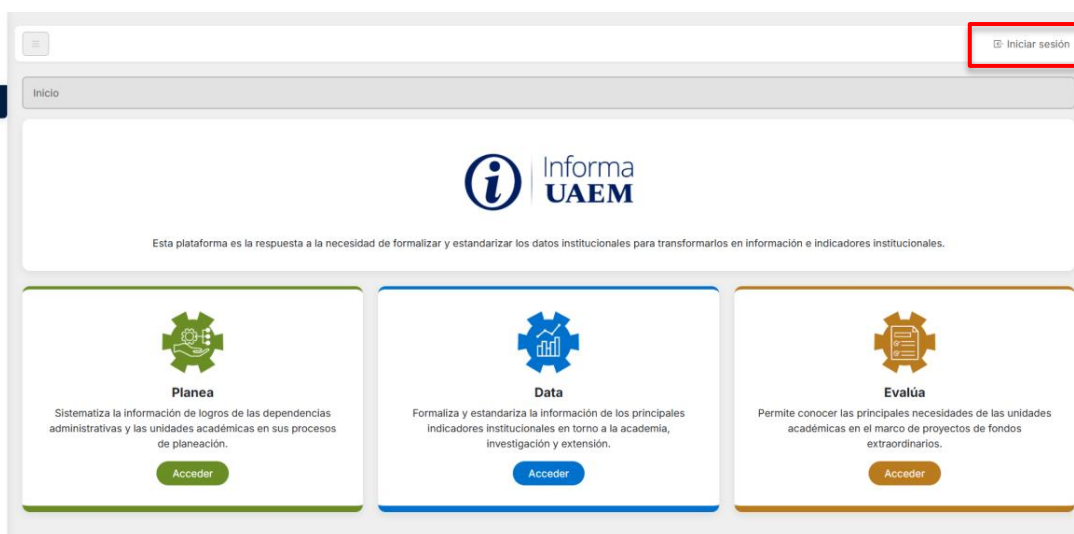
Iniciar sesión

Inicio

Informa
UAEM

Esta plataforma es la respuesta a la necesidad de formalizar y estandarizar los datos institucionales para transformarlos en información e indicadores institucionales.

Planea

Sistematiza la información de logros de las dependencias administrativas y las unidades académicas en sus procesos de planeación.

Acceder

Data

Formaliza y estandariza la información de los principales indicadores institucionales en torno a la academia, investigación y extensión.

Acceder

Evalúa

Permite conocer las principales necesidades de las unidades académicas en el marco de proyectos de fondos extraordinarios.

Acceder